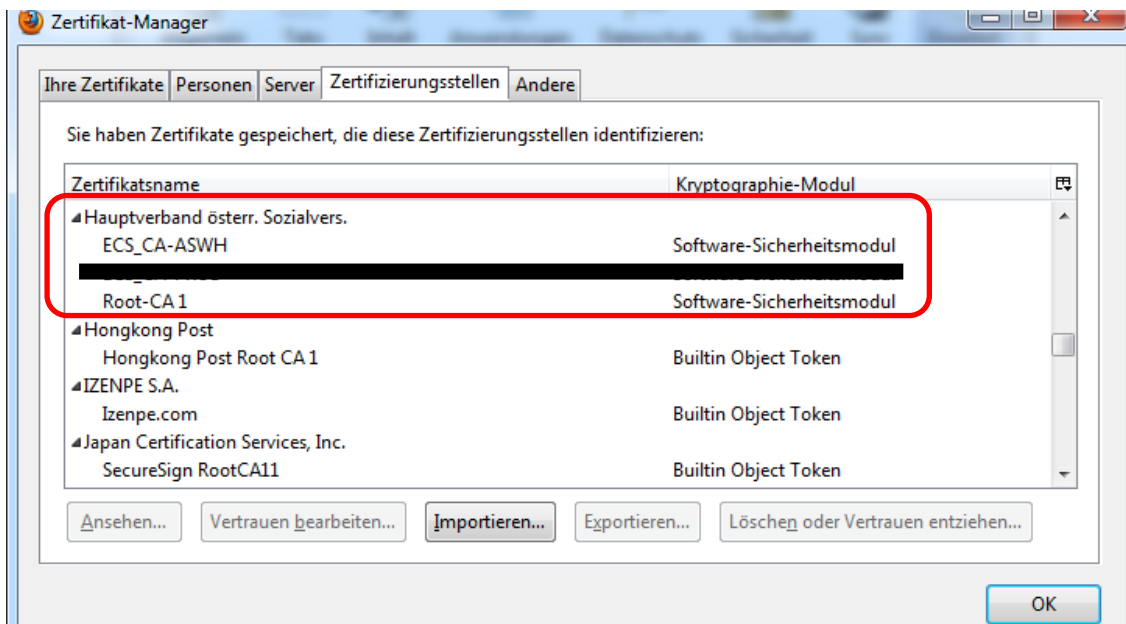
Zertifikat-Manager

Ihre Zertifikate | Personen | Server | Zertifizierungsstellen | Andere

Sie haben Zertifikate gespeichert, die diese Zertifizierungsstellen identifizieren:

| Zertifikatsname | Kryptographie-Modul |
|---|---|
| Hauptverband österr. Sozialvers. | |
| ECS_CA-ASWH | Software-Sicherheitsmodul |
| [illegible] | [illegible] |
| Root-CA 1 | Software-Sicherheitsmodul |
| Hongkong Post | |
| Hongkong Post Root CA 1 | Builtin Object Token |
| IZENPE S.A. | |
| Izenpe.com | Builtin Object Token |
| Japan Certification Services, Inc. | |
| SecureSign RootCA11 | Builtin Object Token |

Ansehen... | Vertrauen bearbeiten... | Importieren... | Exportieren... | Löschen oder Vertrauen entziehen...

OK